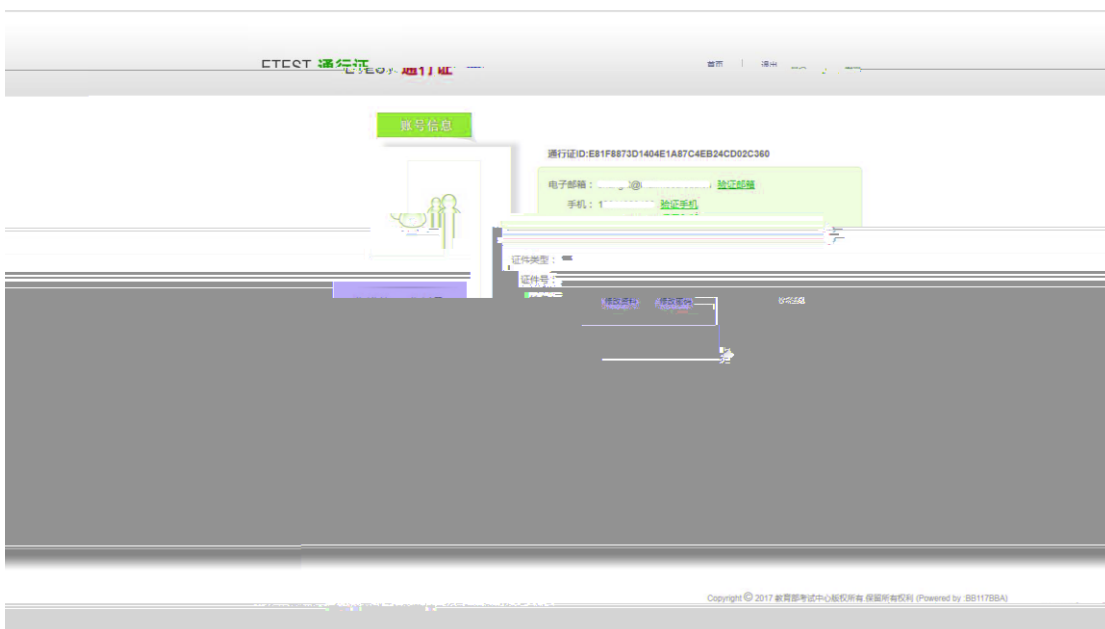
ETEST 通行证

首页 | 退出

账号信息

通行证ID:E81F8873D1404E1A87C4EB24CD02C360

电子邮箱：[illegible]@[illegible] 验证邮箱

手机：1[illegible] 验证手机

证件类型：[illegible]

证件号：

修改资料 修改密码

Copyright © 2017 教育部考试中心版权所有 保留所有权利 (Powered by :BB117BBA)